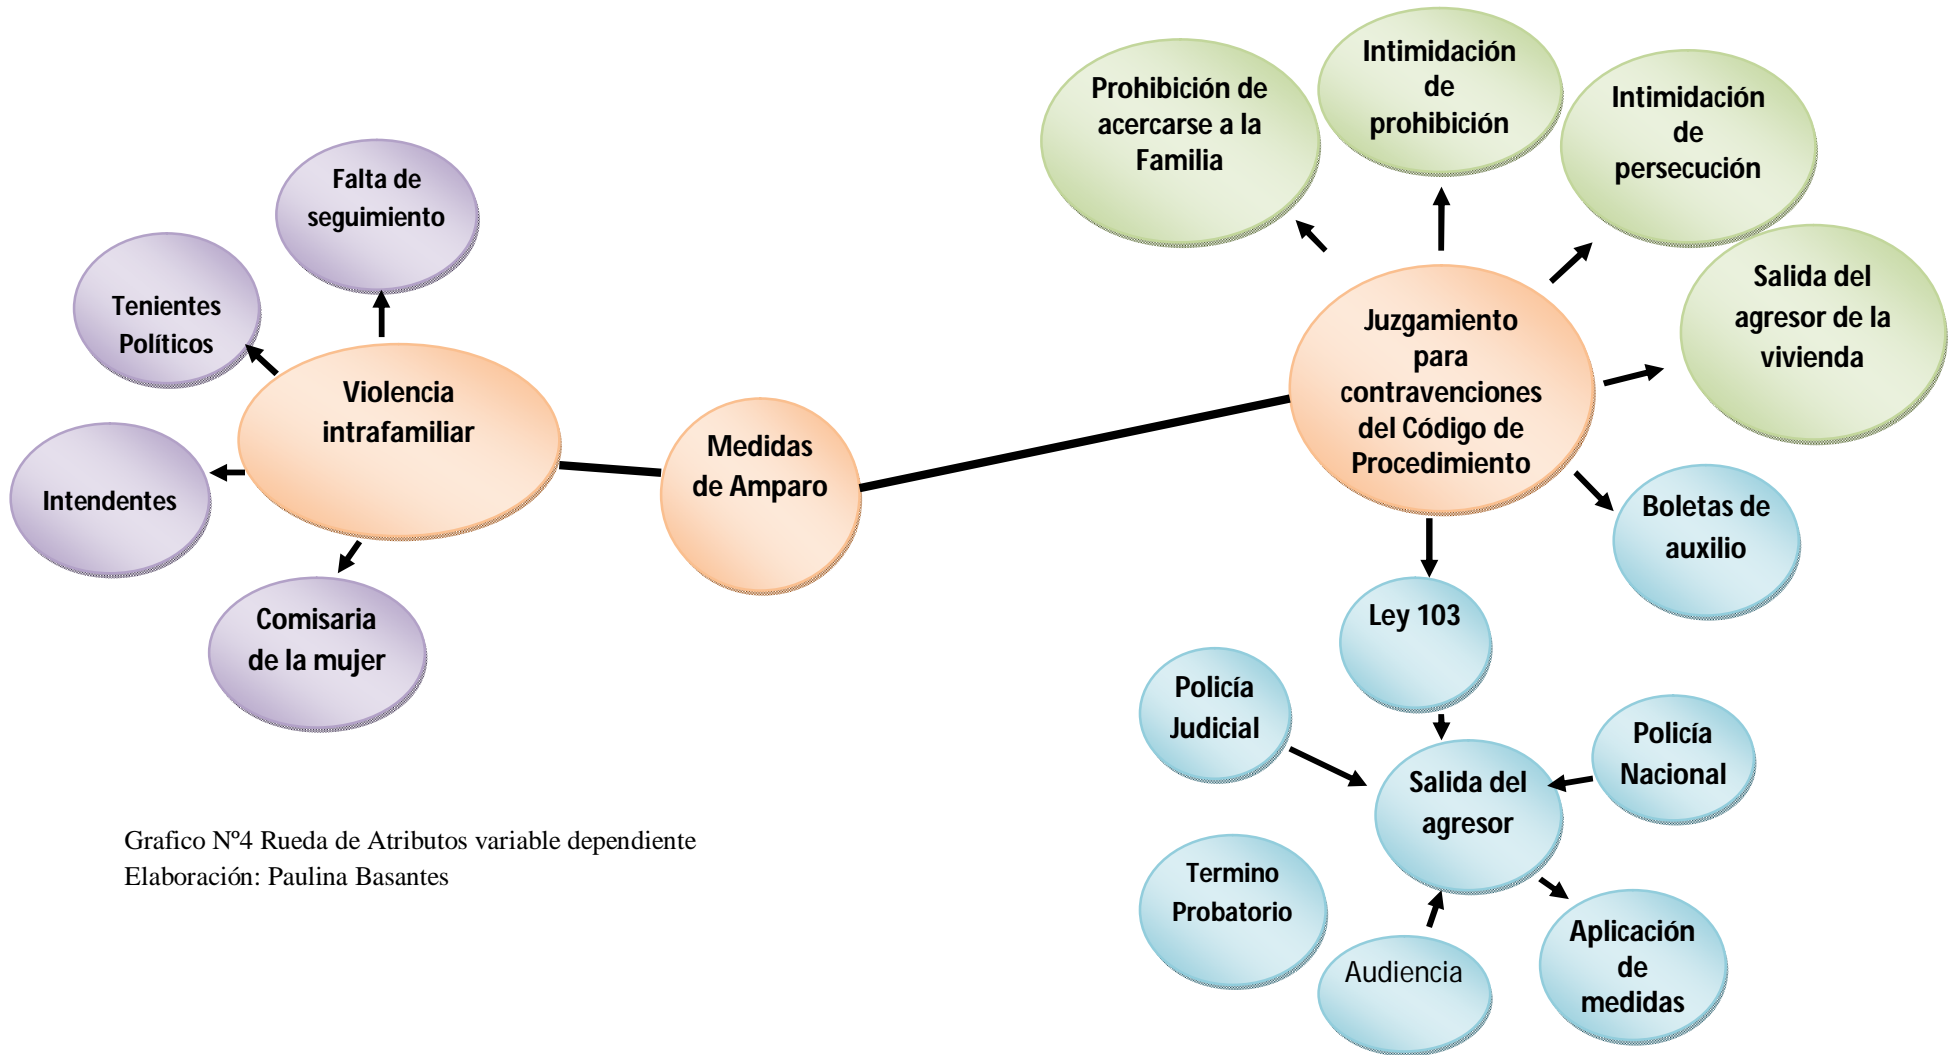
Prohibición de acercarse a la Familia

Intimidación de prohibición

Intimidación de persecución

Falta de seguimiento

Tenientes Políticos

Salida del agresor de la vivienda

Juzgamiento para contravenciones del Código de Procedimiento

Violencia intrafamiliar

Medidas de Amparo

Intendentes

Boletas de auxilio

Comisaria de la mujer

Ley 103

Policía Judicial

Policía Nacional

Salida del agresor

Grafico Nº4 Rueda de Atributos variable dependiente
Elaboración: Paulina Basantes

Termino Probatorio

Audiencia

Aplicación de medidas